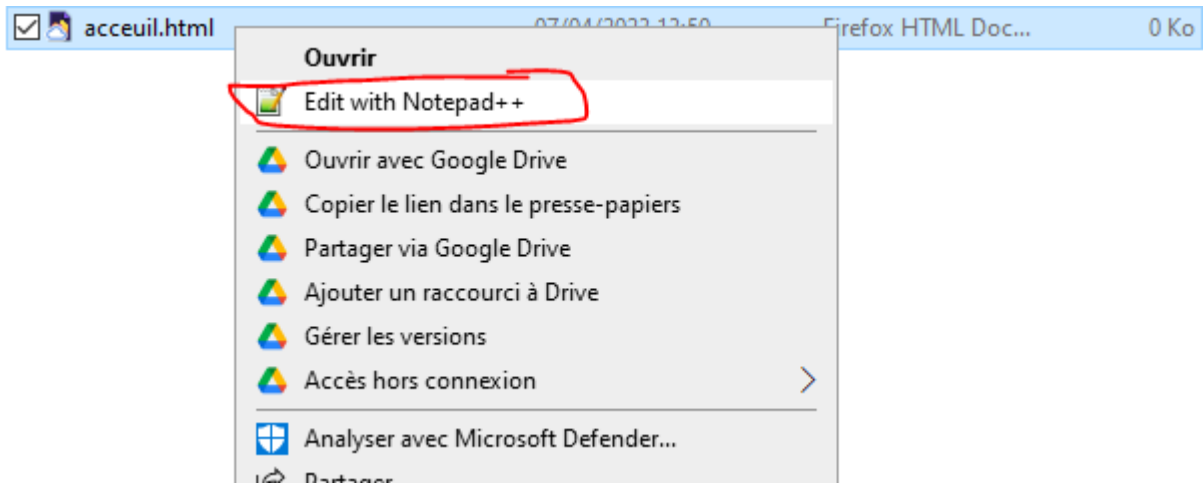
acceuil.html 07/04/2022 12:50 Firefox HTML Doc... 0 Ko

Ouvrir

Edit with Notepad++

Ouvrir avec Google Drive

Copier le lien dans le presse-papiers

Partager via Google Drive

Ajouter un raccourci à Drive

Gérer les versions

Accès hors connexion

Analyser avec Microsoft Defender...

Partager